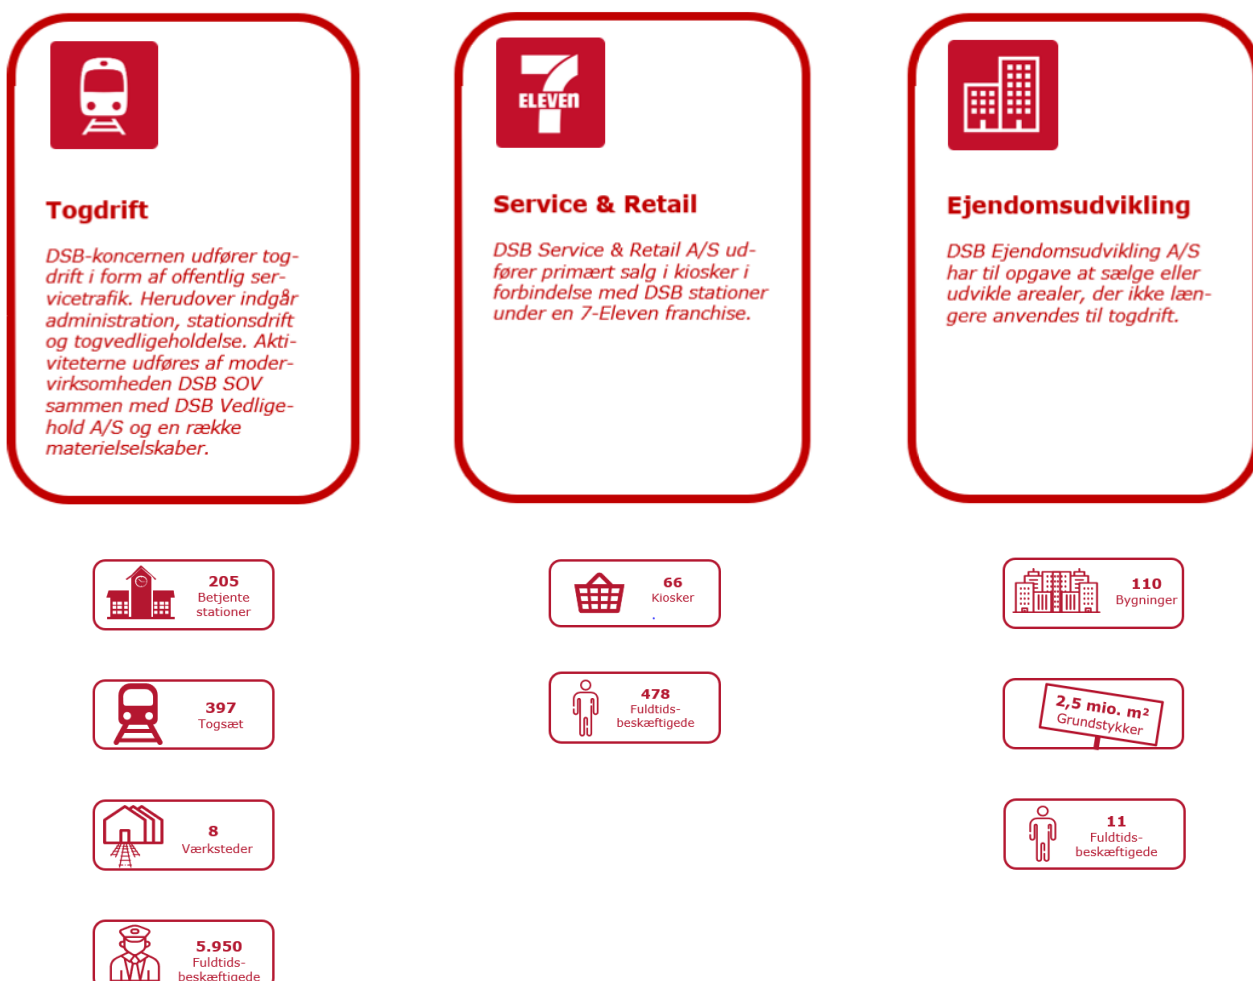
ELEVEN

Togdrift

DSB-koncernen udfører togdrift i form af offentlig servicetrafik. Herudover indgår administration, stationsdrift og togvedligeholdelse. Aktiviteterne udføres af modervirksomheden DSB SOV sammen med DSB Vedligehold A/S og en række materielselskaber.

Service & Retail

DSB Service & Retail A/S udfører primært salg i kiosker i forbindelse med DSB stationer under en 7-Eleven franchise.

Ejendomsudvikling

DSB Ejendomsudvikling A/S har til opgave at sælge eller udvikle arealer, der ikke længere anvendes til togdrift.

205
Betjente stationer

397
Togsæt

8
Værksteder

5.950
Fuldtids-beskæftigede

66
Kiosker

478
Fuldtids-beskæftigede

110
Bygninger

2,5 mio. m²
Grundstykker

11
Fuldtids-beskæftigede